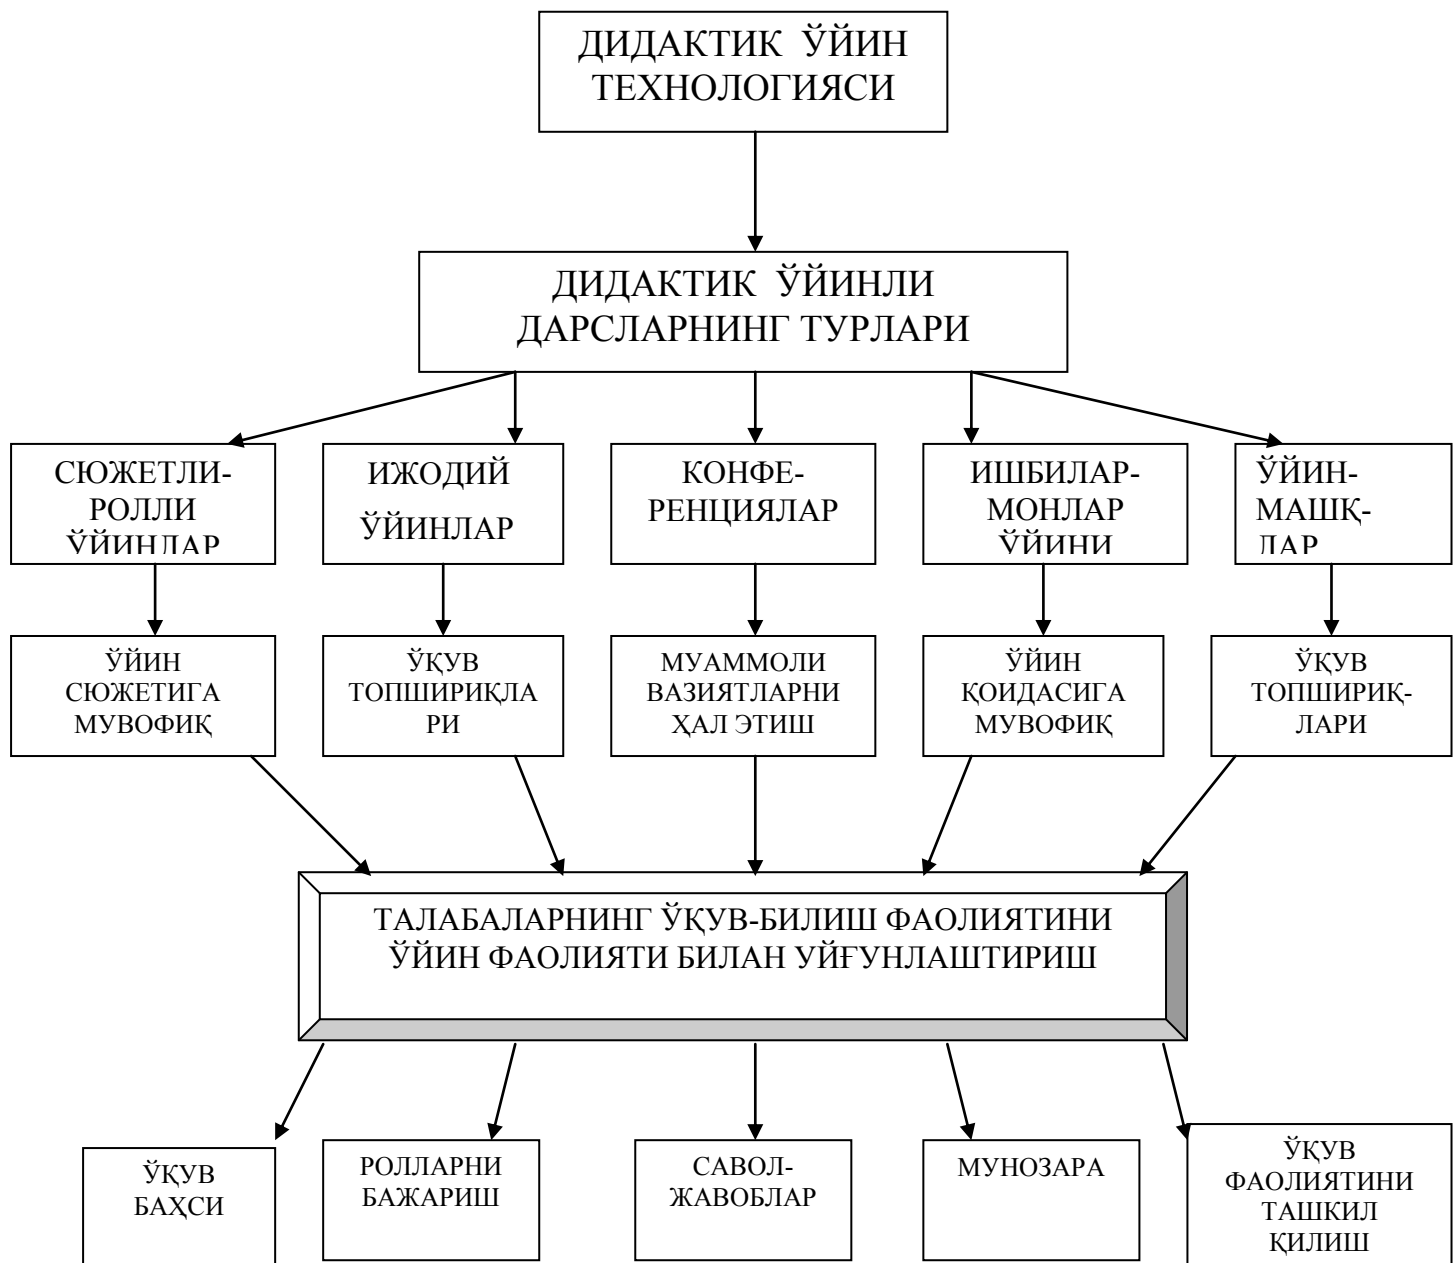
ДИДАКТИК ЎЙИН ТЕХНОЛОГИЯСИ

ДИДАКТИК ЎЙИНЛИ ДАРСЛАРНИНГ ТУРЛАРИ

СЮЖЕТЛИ-РОЛЛИ ЎЙИНЛАР

ИЖОДИЙ ЎЙИНЛАР

КОНФЕРЕНЦИЯЛАР

ИШБИЛАРМОНЛАР ЎЙИНИ

ЎЙИН-МАШҚЛАР

ЎЙИН СЮЖЕТИГА МУВОФИҚ

ЎҚУВ ТОПШИРИҚЛАРИ

МУАММОЛИ ВАЗИЯТЛАРНИ ҲАЛ ЭТИШ

ЎЙИН ҚОИДАСИГА МУВОФИҚ

ЎҚУВ ТОПШИРИҚЛАРИ

ТАЛАБАЛАРНИНГ ЎҚУВ-БИЛИШ ФАОЛИЯТИНИ ЎЙИН ФАОЛИЯТИ БИЛАН УЙҒУНЛАШТИРИШ

ЎҚУВ БАҲСИ

РОЛЛАРНИ БАЖАРИШ

САВОЛ-ЖАВОБЛАР

МУНОЗАРА

ЎҚУВ ФАОЛИЯТИНИ ТАШКИЛ ҚИЛИШ